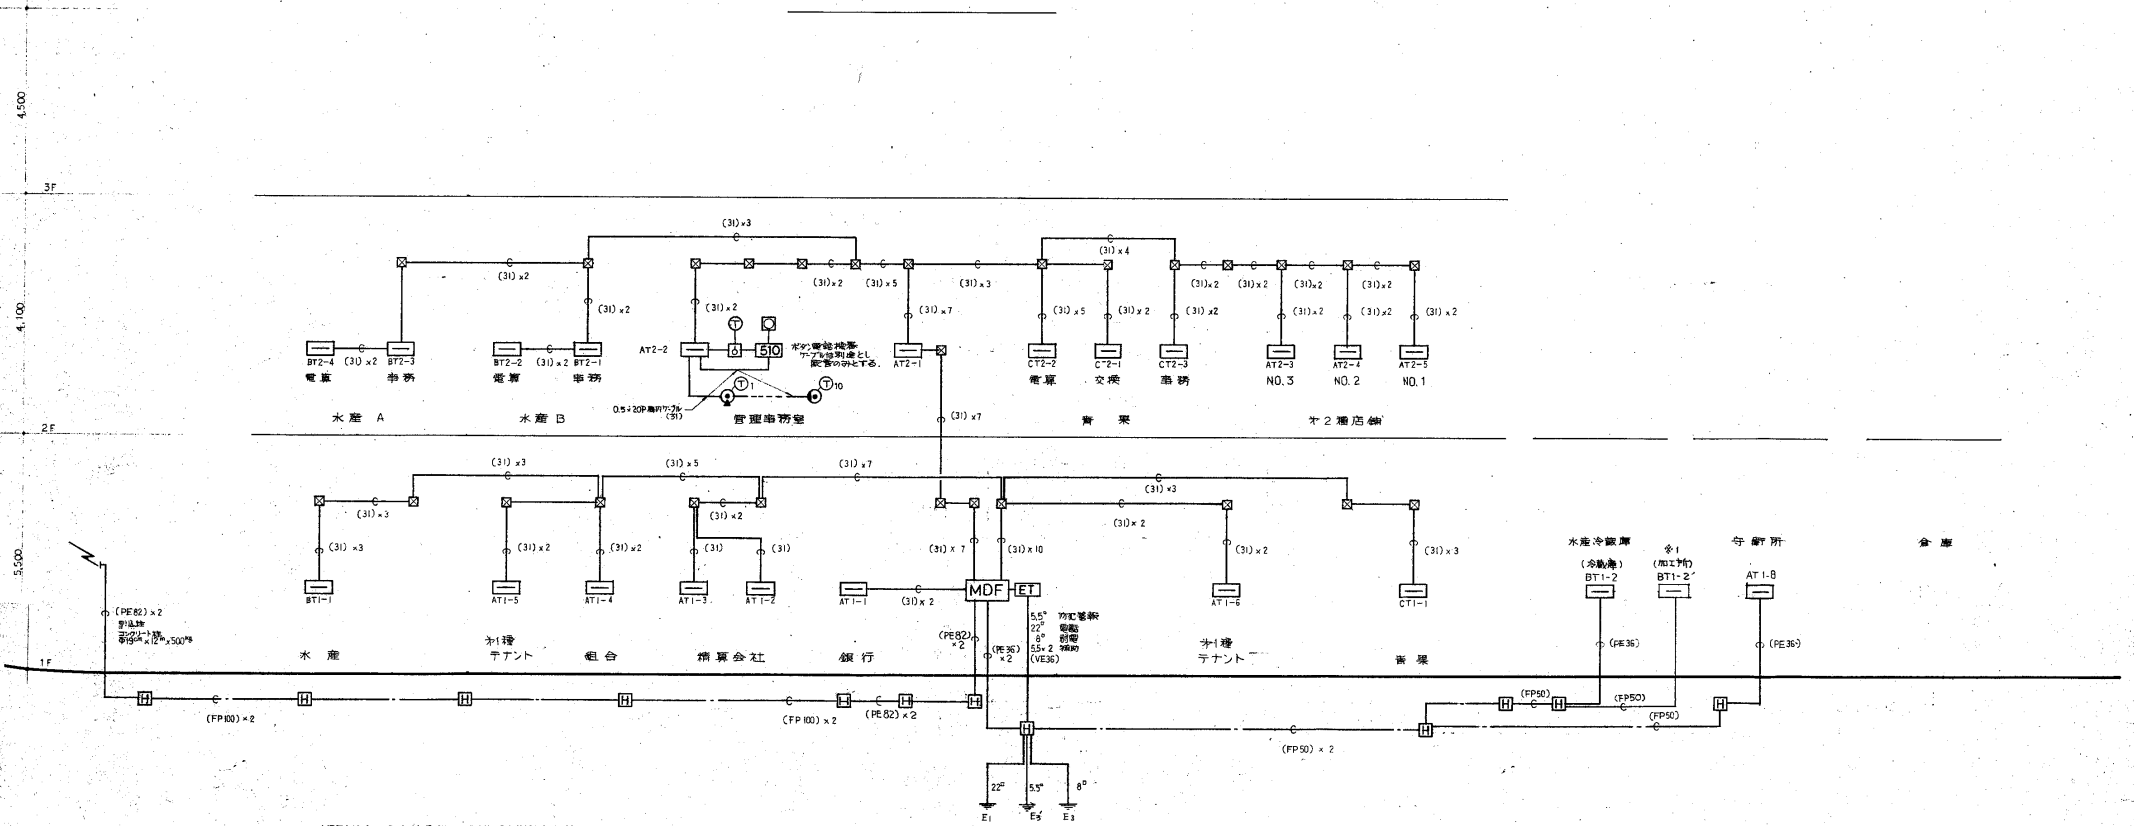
4,500

3F

4,100

2F

5,500

1F

(31)×3
(31)×2
(31)×2
(31)×2
(31)×2
(31)×5
(31)×3
(31)×4
(31)×2
(31)×2
(31)×2
(31)×2
(31)×7
(31)×5
(31)×2
(31)×2
(31)×2
(31)×2
(31)×2

BT2-4 (31)×2 BT2-3
電算 事務
BT2-2 (31)×2 BT2-1
電算 事務
AT2-2
510
ボタン電話機基 ケーブル端別途とし 配管のみとする。
AT2-1
T1
T10
0.5×20P局内ケーブル (31)
CT2-2 電算
CT2-1 交換
CT2-3 事務
AT2-3 NO.3
AT2-4 NO.2
AT2-5 NO.1

水産 A
水産 B
管理事務室
青果
第2種店舗

(31)×7

(31)×3
(31)×5
(31)×7
(31)×3
(31)×3
(31)×2
(31)×2
(31)×3
(31)×2
(31)×2
(31)
(31)
(31)×7
(31)×10
(31)×2
(31)×3

BT1-1
AT1-5
AT1-4
AT1-3
AT1-2
AT1-1
(31)×2
MDF
ET
AT1-6
CT1-1

水産冷蔵庫 (冷蔵庫) BT1-2
※1 (加工所) BT1-2'
守衛所 AT1-8
倉庫

(PE82)×2
引込線 コンクリート柱 末口19cm×12m×500kg

水産
第1種 テナント
組合
精算会社
銀行
(PE82)×2
(PE36)×2
5.5□ 22□ 8□ 5.5×2 (VE36)
防犯警報 電報 設備 補助
第1種 テナント
青果
(PE36)
(PE36)

(FP100)×2
(FP100)×2
(PE82)×2
(FP50)
(FP50)
(FP50)
(FP50)×2

22□
5.5□
8□
E1
E3'
E3